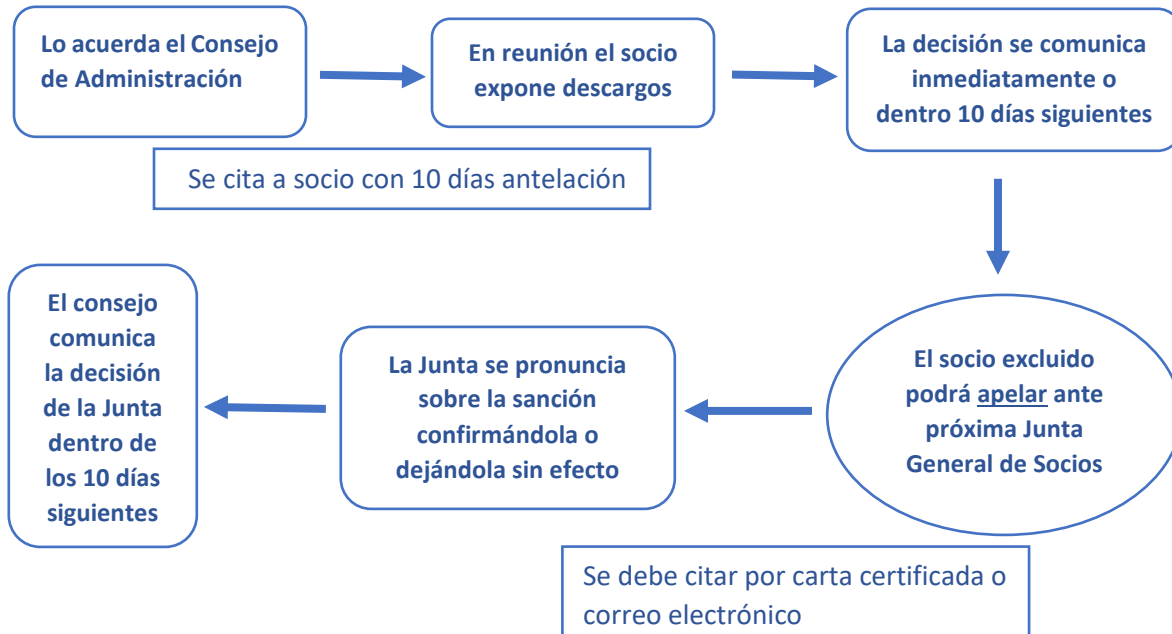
Lo acuerda el Consejo de Administración

En reunión el socio expone descargos

La decisión se comunica inmediatamente o dentro 10 días siguientes

Se cita a socio con 10 días antelación

El socio excluido podrá apelar ante próxima Junta General de Socios

La Junta se pronuncia sobre la sanción confirmándola o dejándola sin efecto

El consejo comunica la decisión de la Junta dentro de los 10 días siguientes

Se debe citar por carta certificada o correo electrónico